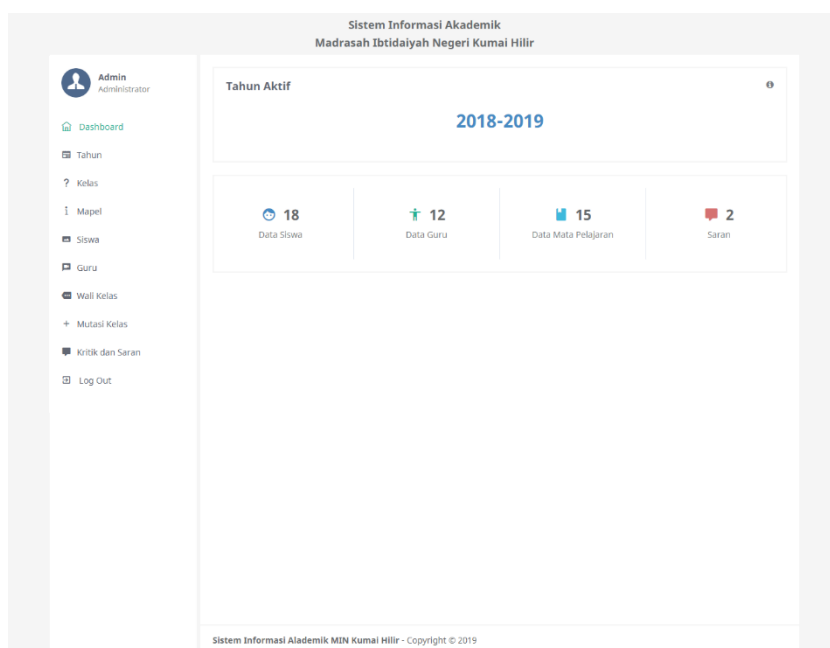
Sistem Informasi Akademik
Madrasah Ibtidaiyah Negeri Kumai Hilir

Admin
Administrator

Dashboard
Tahun
Kelas
Mapel
Siswa
Guru
Wali Kelas
Mutasi Kelas
Kritik dan Saran
Log Out

Tahun Aktif

2018-2019

18
Data Siswa

12
Data Guru

15
Data Mata Pelajaran

2
Saran

Sistem Informasi Aldemik MIN Kumai Hilir - Copyright © 2019